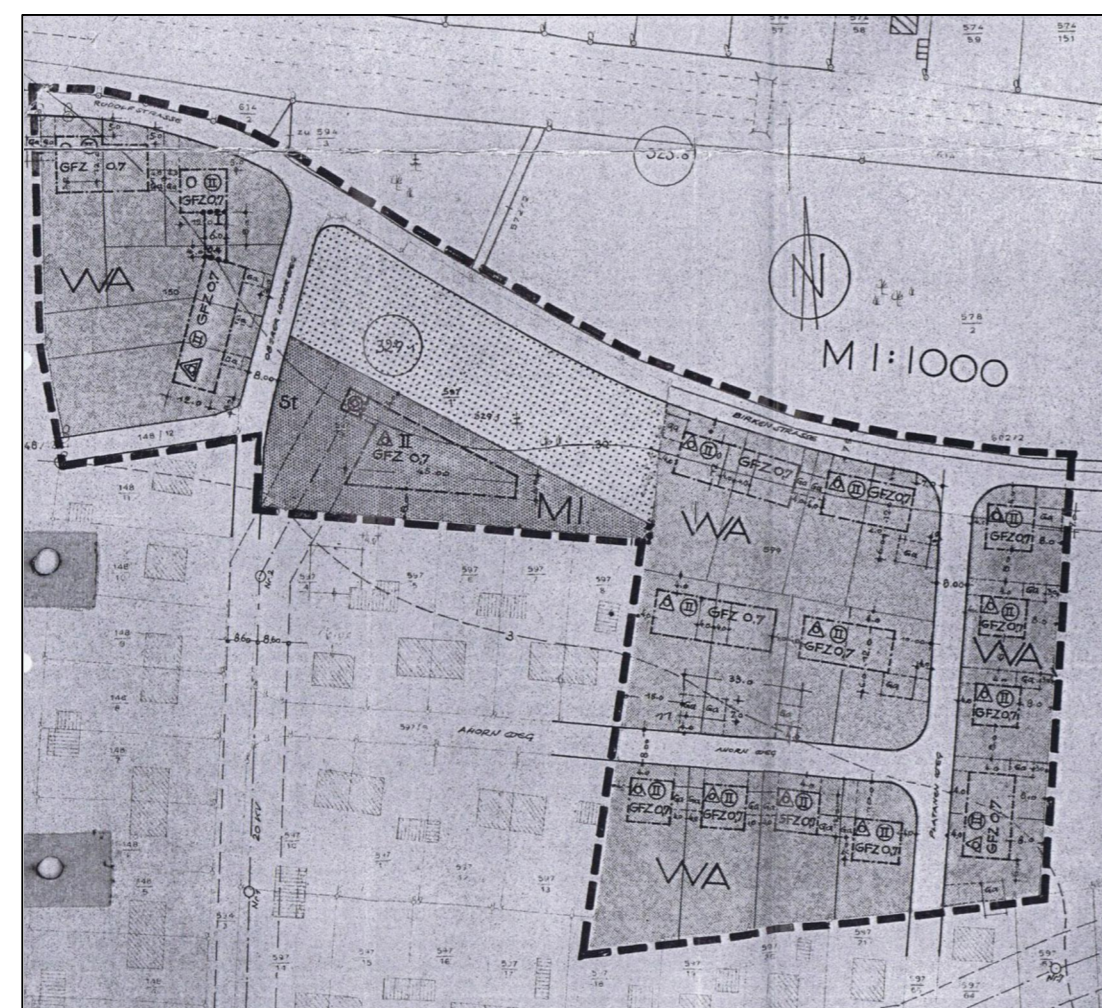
$\frac{574}{57}$ $\frac{574}{58}$ $\frac{574}{59}$ $\frac{574}{151}$

RUDOLF-STRASSE

GFZ 0.7

O III GFZ 0.7

WA

GFZ 0.7

323.8

N

M 1:1000

$\frac{578}{2}$

St

△ II GFZ 0.7

MI

BIRKENSTRASSE

△ II GFZ 0.7

△ II GFZ 0.7

WA

△ II GFZ 0.7

△ II GFZ 0.7

△ II GFZ 0.7

△ II GFZ 0.7

WA

△ II GFZ 0.7

AHORN WEG

AHORN WEG

△ II GFZ 0.7

△ II GFZ 0.7

△ II GFZ 0.7

△ II GFZ 0.7

WA

GFZ 0.7

8.00

33.0

20 KV